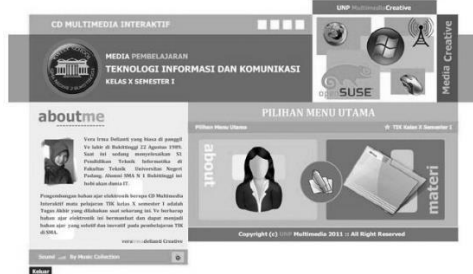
CD MULTIMEDIA INTERAKTIF

UNP MultimediaCreative

MEDIA PEMBELAJARAN
TEKNOLOGI INFORMASI DAN KOMUNIKASI
KELAS X SEMESTER I

openSUSE

Media Creative

aboutme

Vera Irma Delianti yang biasa di panggil Vv lahir di Bukittinggi 22 Agustus 1989. Saat ini sedang menyelesaikan S1 Pendidikan Teknik Informatika di Fakultas Teknik Universitas Negeri Padang. Alumni SMA N 1 Bukittinggi ini hobi akan dunia IT.

Pengembangan bahan ajar elektronik berupa CD Multimedia Interaktif mata pelajaran TIK kelas X semester 1 adalah Tugas Akhir yang dilakukan saat sekarang ini. Vv berharap bahan ajar elektronik ini bermanfaat dan dapat menjadi bahan ajar yang efektif dan inovatif pada pembelajaran TIK di SMA.

veraIrmaDelianti Creative

Sound By Music Collection

PILIHAN MENU UTAMA

Pilihan Menu Utama

TIK Kelas X Semester I

about

materi

Copyright (c) UNP Multimedia 2011 :: All Right Reserved

Keluar